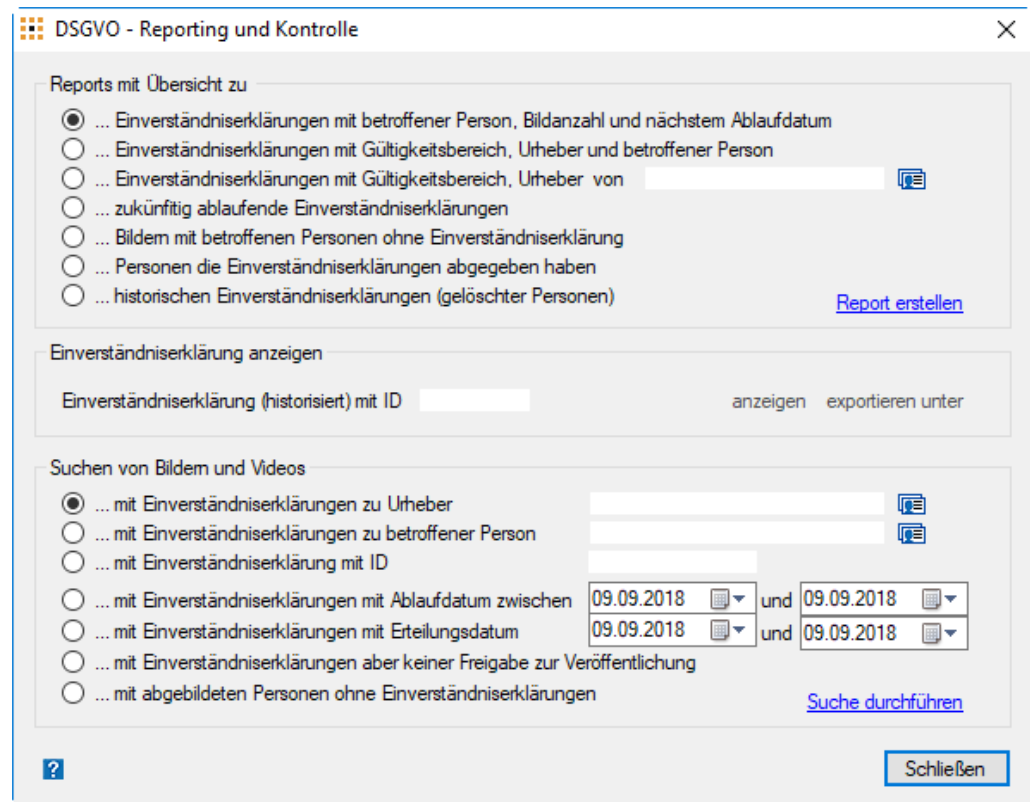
DSGVO - Reporting und Kontrolle

Reports mit Übersicht zu

... Einverständniserklärungen mit betroffener Person, Bildanzahl und nächstem Ablaufdatum
... Einverständniserklärungen mit Gültigkeitsbereich, Urheber und betroffener Person
... Einverständniserklärungen mit Gültigkeitsbereich, Urheber von
... zukünfitig ablaufende Einverständniserklärungen
... Bildern mit betroffenen Personen ohne Einverständniserklärung
... Personen die Einverständniserklärungen abgegeben haben
... historischen Einverständniserklärungen (gelöschter Personen)

Report erstellen

Einverständniserklärung anzeigen

Einverständniserklärung (historisiert) mit ID

anzeigen exportieren unter

Suchen von Bildern und Videos

... mit Einverständniserklärungen zu Urheber
... mit Einverständniserklärungen zu betroffener Person
... mit Einverständniserklärung mit ID
... mit Einverständniserklärungen mit Ablaufdatum zwischen 09.09.2018 und 09.09.2018
... mit Einverständniserklärungen mit Erteilungsdatum 09.09.2018 und 09.09.2018
... mit Einverständniserklärungen aber keiner Freigabe zur Veröffentlichung
... mit abgebildeten Personen ohne Einverständniserklärungen

Suche durchführen

?

Schließen